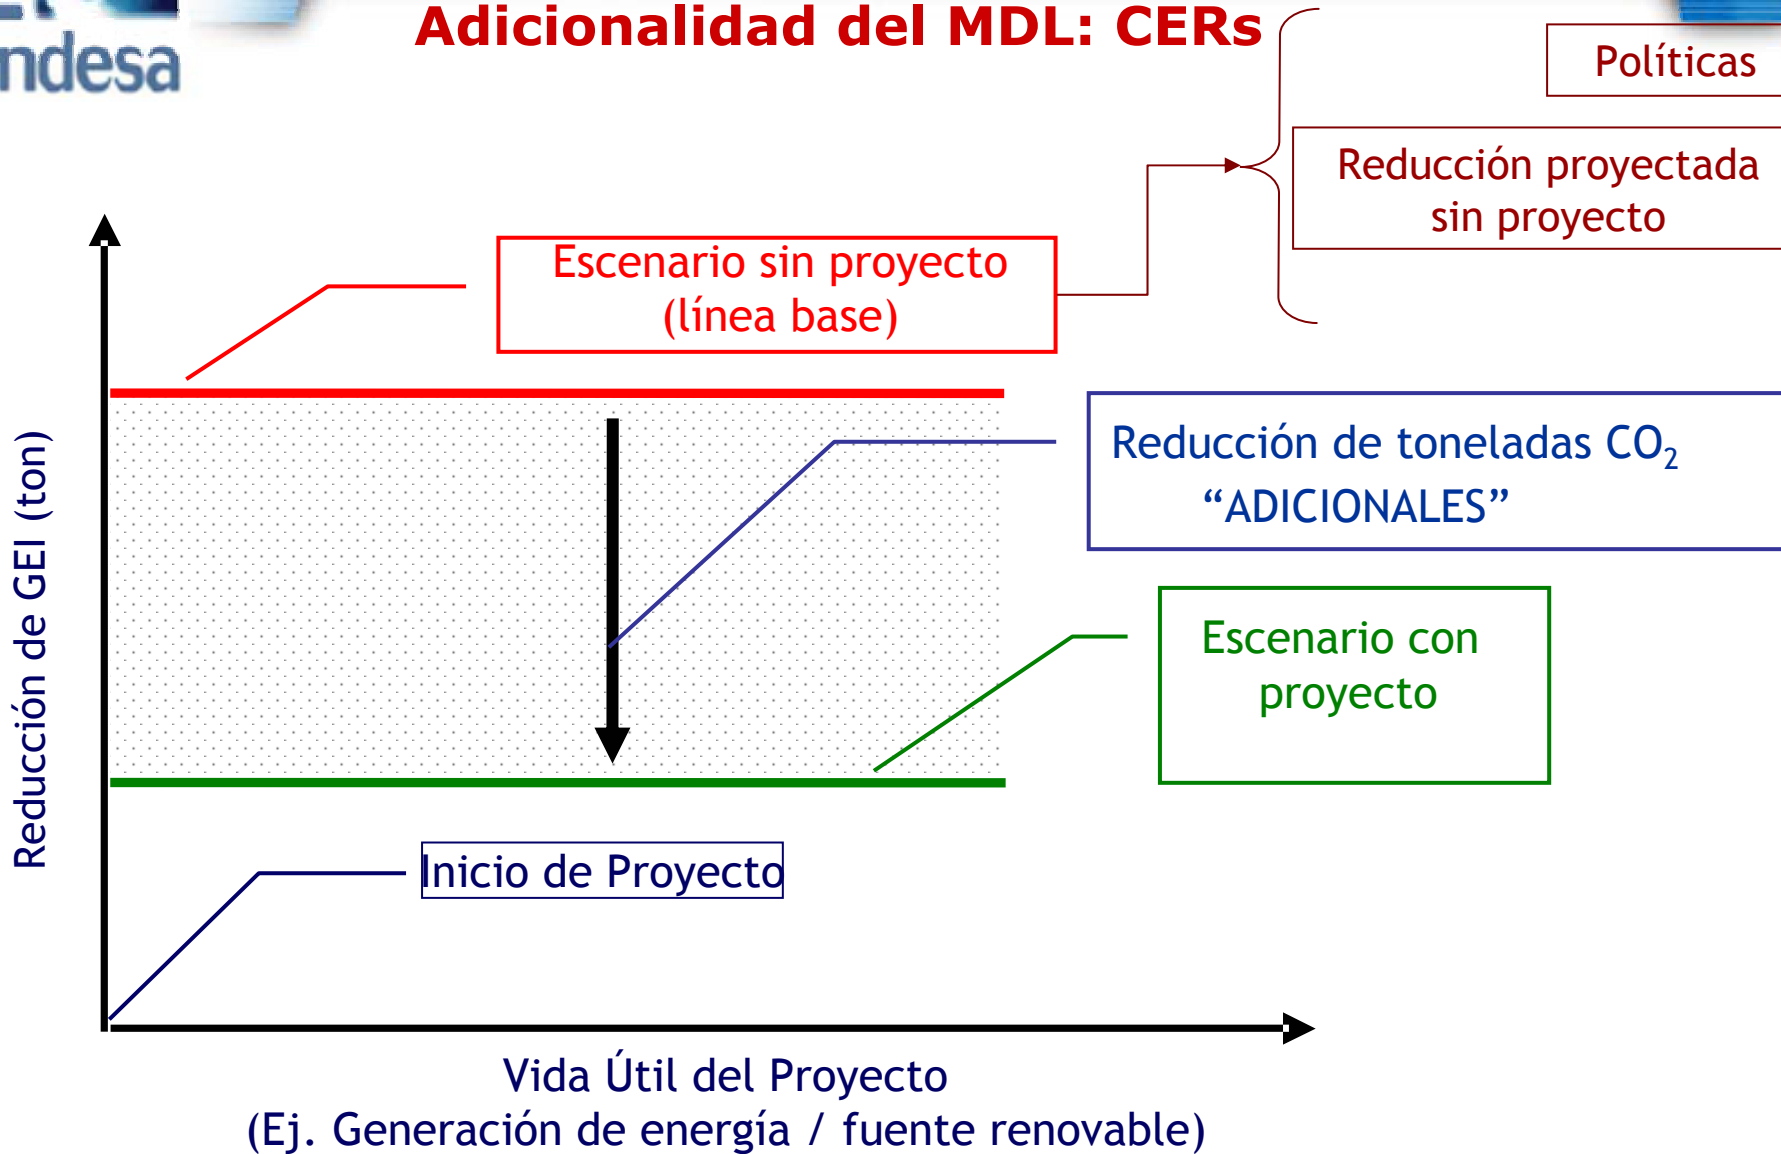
ndesa

Adicionalidad del MDL: CERs

Políticas

Reducción proyectada sin proyecto

Escenario sin proyecto (línea base)

Reducción de toneladas $CO_2$ “ADICIONALES”

Escenario con proyecto

Inicio de Proyecto

Reducción de GEI (ton)

Vida Útil del Proyecto
(Ej. Generación de energía / fuente renovable)